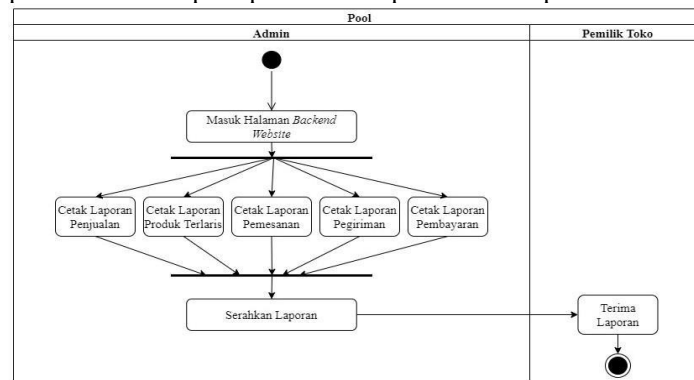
Pool

Admin

Pemilik Toko

Masuk Halaman *Backend Website*

Cetak Laporan Penjualan

Cetak Laporan Produk Terlaris

Cetak Laporan Pemesanan

Cetak Laporan Pegiriman

Cetak Laporan Pembayaran

Serahkan Laporan

Terima Laporan